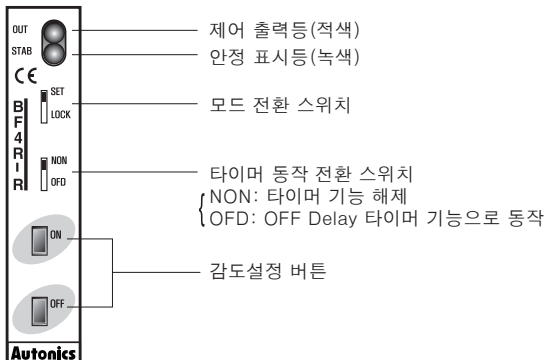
OUT
STAB
CE
BF4RI-R
SET
LOCK
NON
OFD
ON
OFF
Autonics

제어 출력등(적색)
안정 표시등(녹색)
모드 전환 스위치
타이머 동작 전환 스위치
NON: 타이머 기능 해제
OFD: OFF Delay 타이머 기능으로 동작
감도설정 버튼